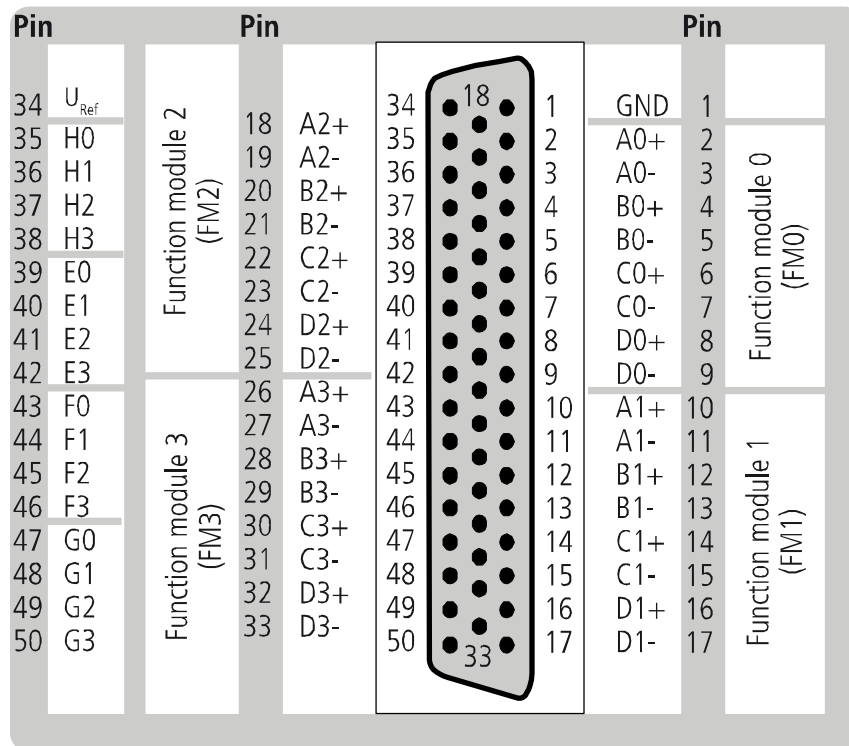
| Pin | | | Pin | | | | Pin | |
|---|---|---|---|---|---|---|---|---|
| 34 | $U_{Ref}$ | Function module 2 (FM2) | 18 | A2+ | | GND | 1 | |
| 35 | H0 | | 19 | A2- | | A0+ | 2 | Function module 0 (FM0) |
| 36 | H1 | | 20 | B2+ | | A0- | 3 | |
| 37 | H2 | | 21 | B2- | | B0+ | 4 | |
| 38 | H3 | | 22 | C2+ | | B0- | 5 | |
| 39 | E0 | | 23 | C2- | | C0+ | 6 | |
| 40 | E1 | | 24 | D2+ | | C0- | 7 | |
| 41 | E2 | | 25 | D2- | | D0+ | 8 | |
| 42 | E3 | | | | | D0- | 9 | |
| 43 | F0 | Function module 3 (FM3) | 26 | A3+ | | A1+ | 10 | Function module 1 (FM1) |
| 44 | F1 | | 27 | A3- | | A1- | 11 | |
| 45 | F2 | | 28 | B3+ | | B1+ | 12 | |
| 46 | F3 | | 29 | B3- | | B1- | 13 | |
| 47 | G0 | | 30 | C3+ | | C1+ | 14 | |
| 48 | G1 | | 31 | C3- | | C1- | 15 | |
| 49 | G2 | | 32 | D3+ | | D1+ | 16 | |
| 50 | G3 | | 33 | D3- | | D1- | 17 | |

18
34 1
35 2
36 3
37 4
38 5
39 6
40 7
41 8
42 9
43 10
44 11
45 12
46 13
47 14
48 15
49 16
50 17
33